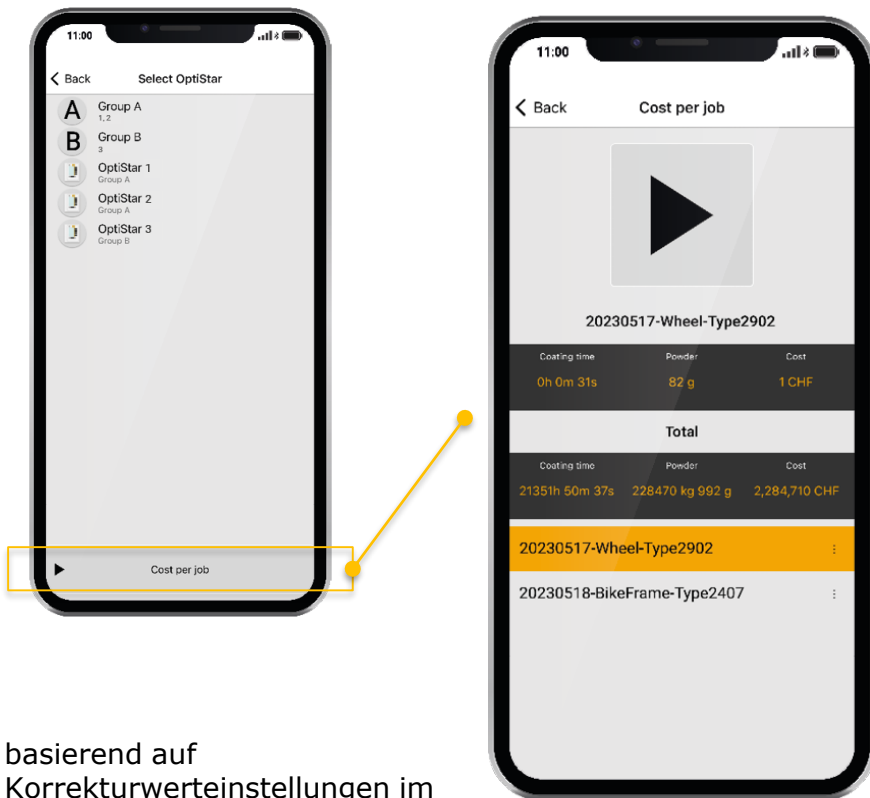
11:00

Back Select OptiStar

A Group A
1, 2

B Group B
3

OptiStar 1
Group A

OptiStar 2
Group A

OptiStar 3
Group B

Cost per job

11:00

Back Cost per job

20230517-Wheel-Type2902

| Coating time | Powder | Cost |
|---|---|---|
| 0h 0m 31s | 82 g | 1 CHF |

Total

| Coating time | Powder | Cost |
|---|---|---|
| 21351h 50m 37s | 228470 kg 992 g | 2,284,710 CHF |

20230517-Wheel-Type2902

20230518-BikeFrame-Type2407

basierend auf Korrekturwerteinstellungen im